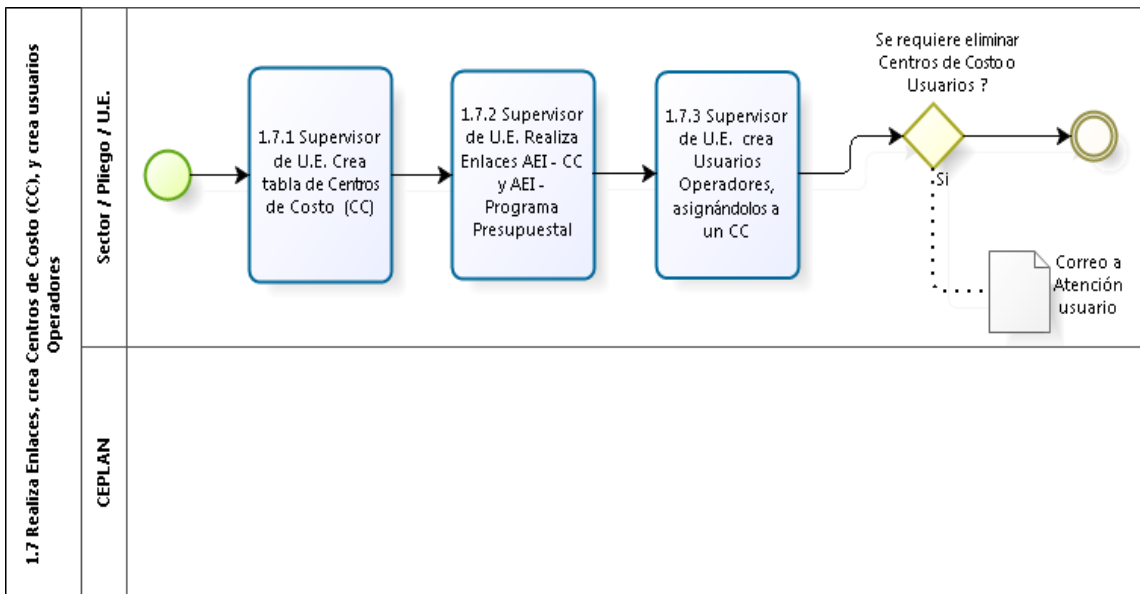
1.7 Realiza Enlaces, crea Centros de Costo (CC), y crea usuarios Operadores

Sector / Pliego / U.E.

1.7.1 Supervisor de U.E. Crea tabla de Centros de Costo (CC)

1.7.2 Supervisor de U.E. Realiza Enlaces AEI - CC y AEI - Programa Presupuestal

1.7.3 Supervisor de U.E. crea Usuarios Operadores, asignándolos a un CC

Se requiere eliminar Centros de Costo o Usuarios ?

Si

Correo a Atención usuario

CEPLAN